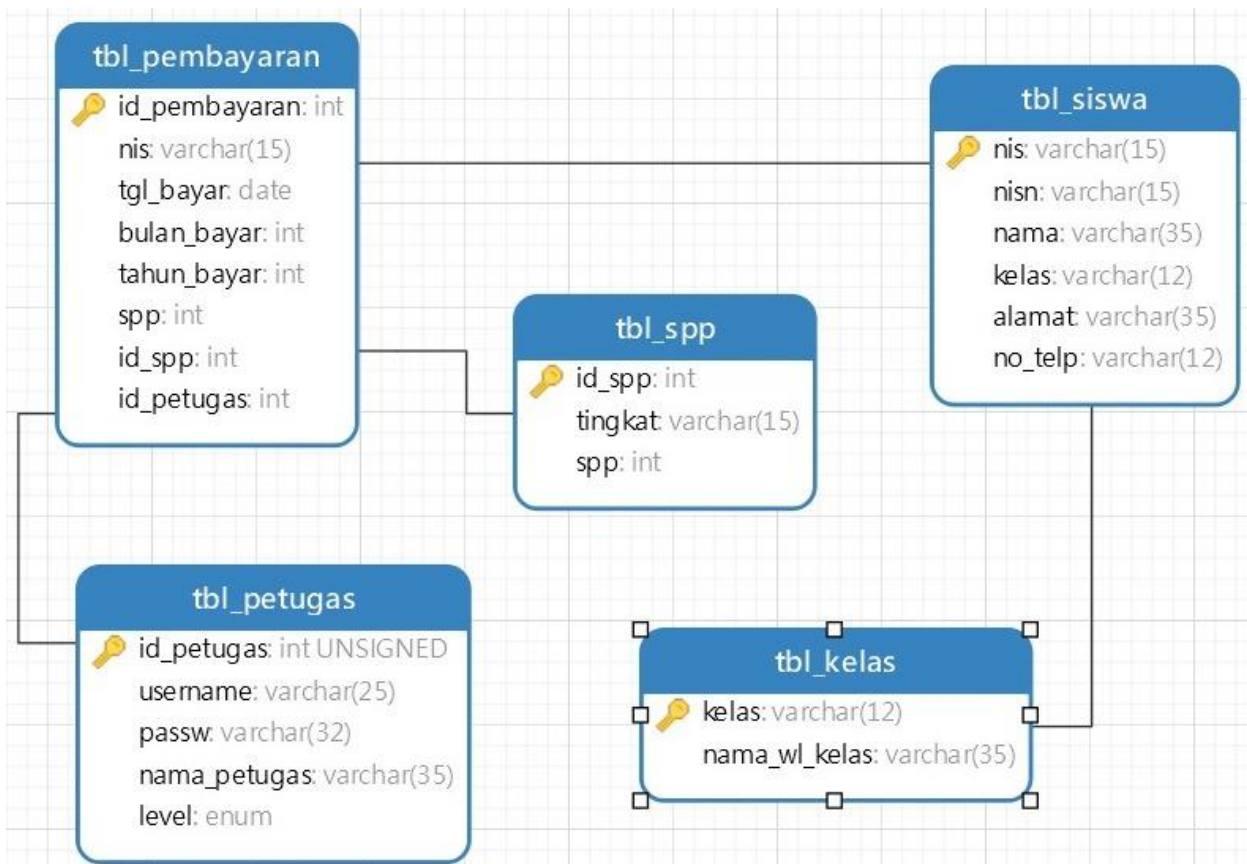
tbl_pembayaran
id_pembayaran: int
nis: varchar(15)
tgl_bayar: date
bulan_bayar: int
tahun_bayar: int
spp: int
id_spp: int
id_petugas: int

tbl_siswa
nis: varchar(15)
nisn: varchar(15)
nama: varchar(35)
kelas: varchar(12)
alamat: varchar(35)
no_telp: varchar(12)

tbl_spp
id_spp: int
tingkat: varchar(15)
spp: int

tbl_petugas
id_petugas: int UNSIGNED
username: varchar(25)
passw: varchar(32)
nama_petugas: varchar(35)
level: enum

tbl_kelas
kelas: varchar(12)
nama_wl_kelas: varchar(35)